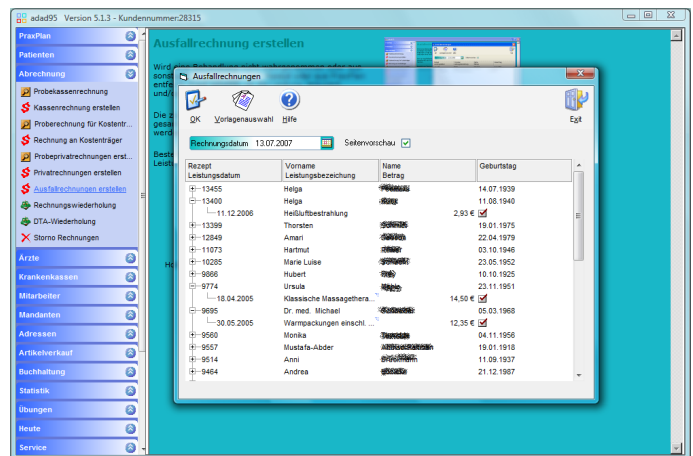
adad95 Version 5.1.3 - Kundennummer:28315

PraxPlan
Patienten
Abrechnung
Probekassenrechnung
Kassenrechnung erstellen
Proberechnung für Kostentr...
Rechnung an Kostenträger
Probeprivatrechnungen erst...
Privatrechnungen erstellen
Ausfallrechnungen erstellen
Rechnungswiederholung
DTA-Wiederholung
Storno Rechnungen
Ärzte
Krankenkassen
Mitarbeiter
Mandanten
Adressen
Artikelverkauf
Buchhaltung
Statistik
Übungen
Heute
Service

Ausfallrechnung erstellen

Wird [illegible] sons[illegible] entfe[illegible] und/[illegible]

Die z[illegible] gesa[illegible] werd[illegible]

Beste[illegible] Leist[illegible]

Ausfallrechnungen

OK Vorlagenauswahl Hilfe Exit

Rechnungsdatum 13.07.2007 Seitenvorschau

| Rezept Leistungsdatum | Vorname Leistungsbezeichnung | Name Betrag | Geburtstag |
|---|---|---|---|
| 13455 | Helga | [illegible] | 14.07.1939 |
| 13400 | Helga | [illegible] | 11.08.1940 |
| 11.12.2006 | Heißluftbestrahlung | 2,93 € | |
| 13399 | Thorsten | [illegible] | 19.01.1975 |
| 12849 | Amari | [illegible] | 22.04.1979 |
| 11073 | Hartmut | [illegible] | 03.10.1946 |
| 10285 | Marie Luise | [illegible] | 23.05.1952 |
| 9866 | Hubert | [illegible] | 10.10.1925 |
| 9774 | Ursula | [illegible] | 23.11.1951 |
| 18.04.2005 | Klassische Massagethera... | 14,50 € | |
| 9695 | Dr. med. Michael | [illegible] | 05.03.1968 |
| 30.05.2005 | Warmpackungen einschl. ... | 12,35 € | |
| 9560 | Monika | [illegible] | 04.11.1956 |
| 9557 | Mustafa-Abder | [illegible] | 19.01.1918 |
| 9514 | Anni | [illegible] | 11.09.1937 |
| 9464 | Andrea | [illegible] | 21.12.1987 |